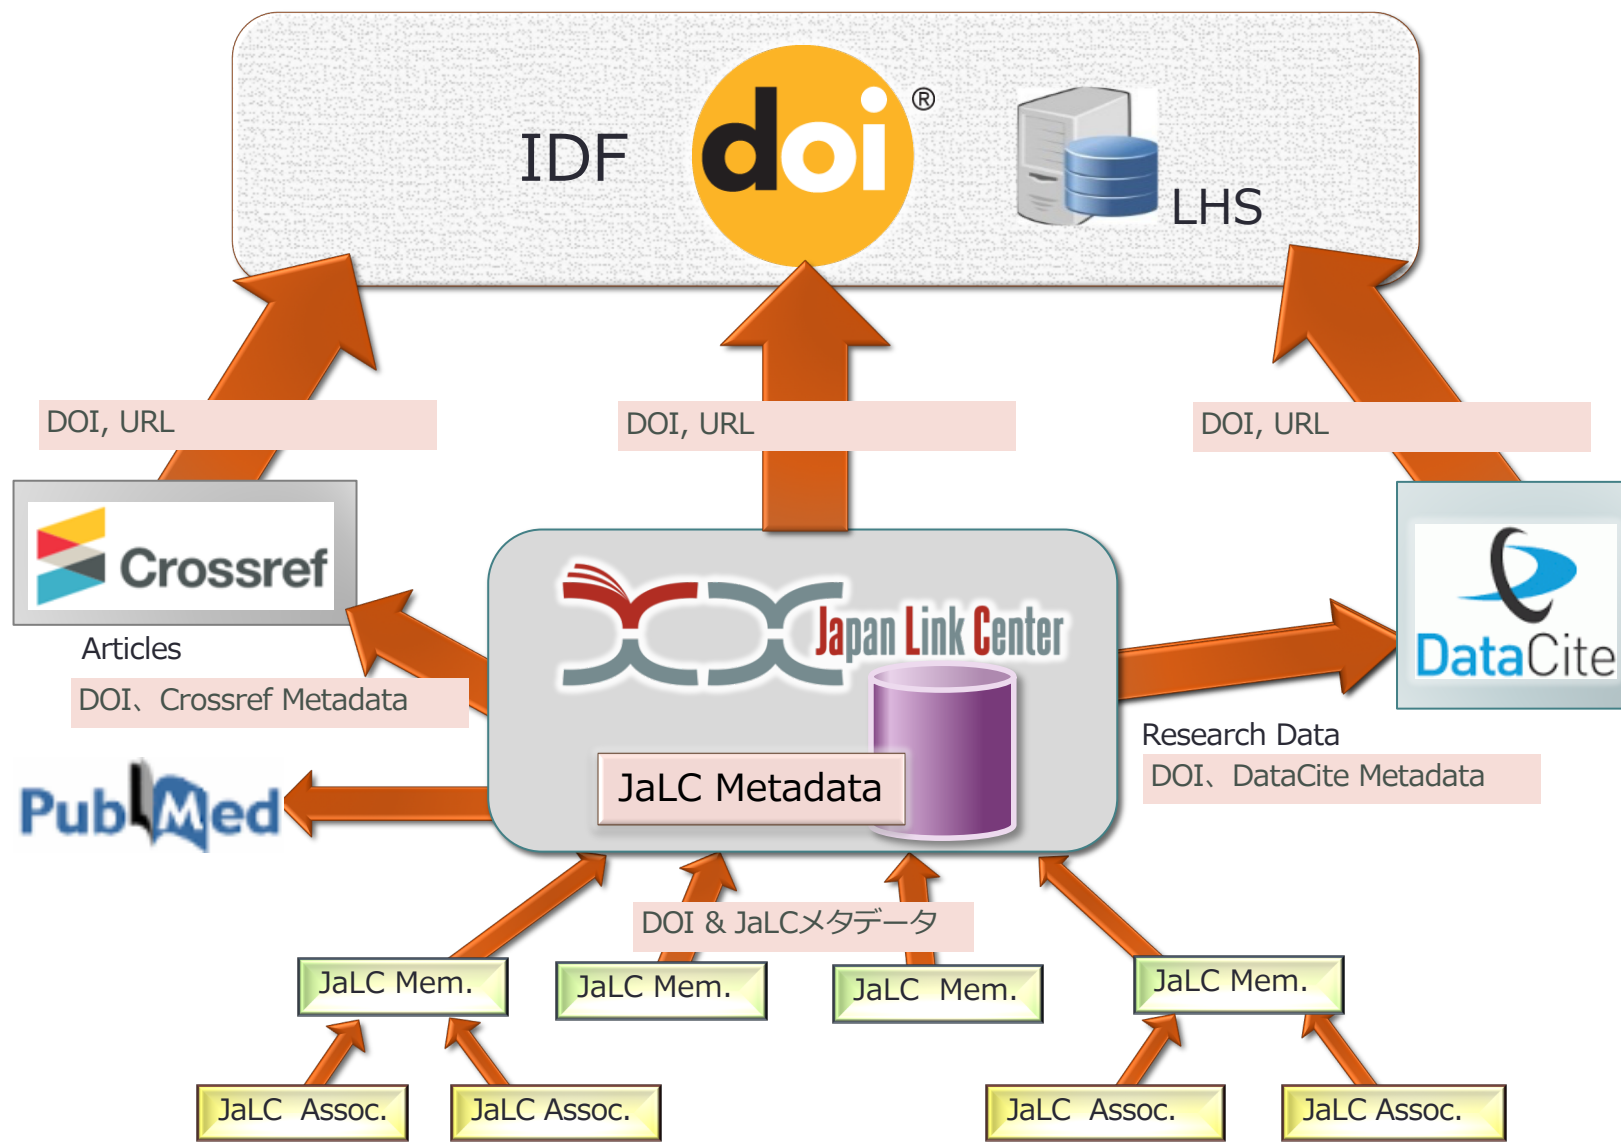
IDF

doi®

LHS

DOI, URL

DOI, URL

DOI, URL

Crossref

Articles

DOI、Crossref Metadata

Japan Link Center

JaLC Metadata

DataCite

Research Data

DOI、DataCite Metadata

PubMed

DOI & JaLCメタデータ

JaLC Mem.

JaLC Mem.

JaLC Mem.

JaLC Mem.

JaLC Assoc.

JaLC Assoc.

JaLC Assoc.

JaLC Assoc.